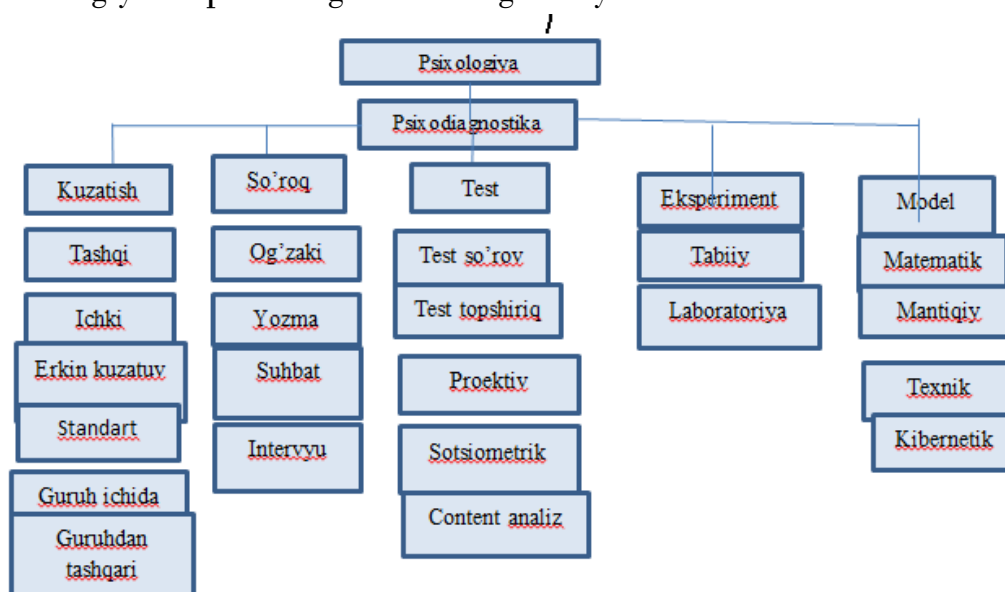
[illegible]

Psixologiya

Psixodiagnostika

Kuzatish

Tashqi

Ichki

Erkin kuzatuv

Standart

Guruh ichida

Guruhdan tashqari

So'roq

Og'zaki

Yozma

Suhbat

Intervyu

Test

Test so'rov

Test topshiriq

Proektiv

Sotsiometrik

Content analiz

Eksperiment

Tabiiy

Laboratoriya

Model

Matematik

Mantiqiy

Texnik

Kibernetik